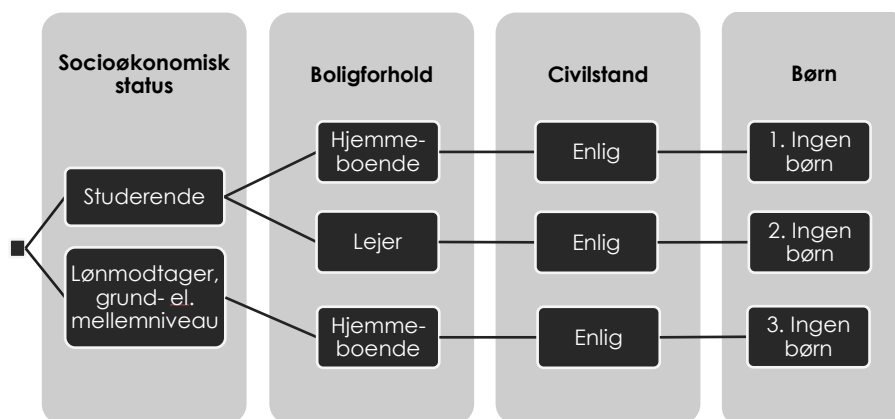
Socioøkonomisk status

Boligforhold

Civilstand

Børn

Studerende

Lønmodtager, grund- el. mellemniveau

Hjemmeboende

Lejer

Hjemmeboende

Enlig

Enlig

Enlig

1. Ingen børn

2. Ingen børn

3. Ingen børn